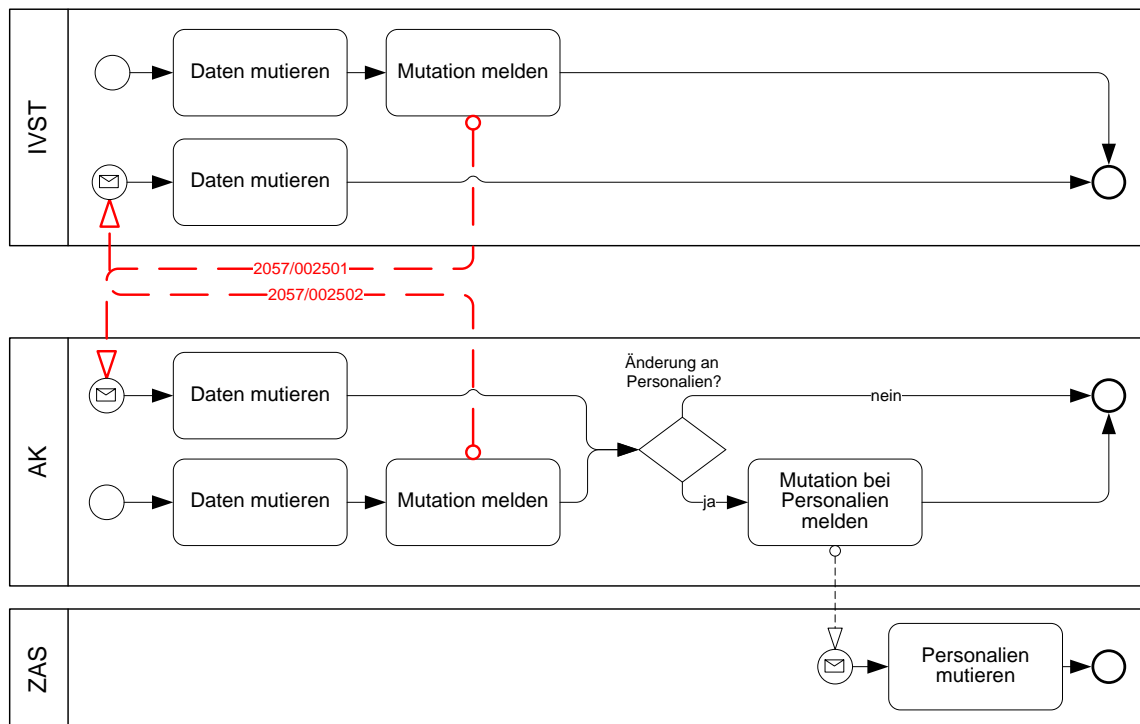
IVST

Daten mutieren

Mutation melden

Daten mutieren

2057/002501

2057/002502

AK

Daten mutieren

Daten mutieren

Mutation melden

Änderung an Personalien?

nein

ja

Mutation bei Personalien melden

ZAS

Personalien mutieren